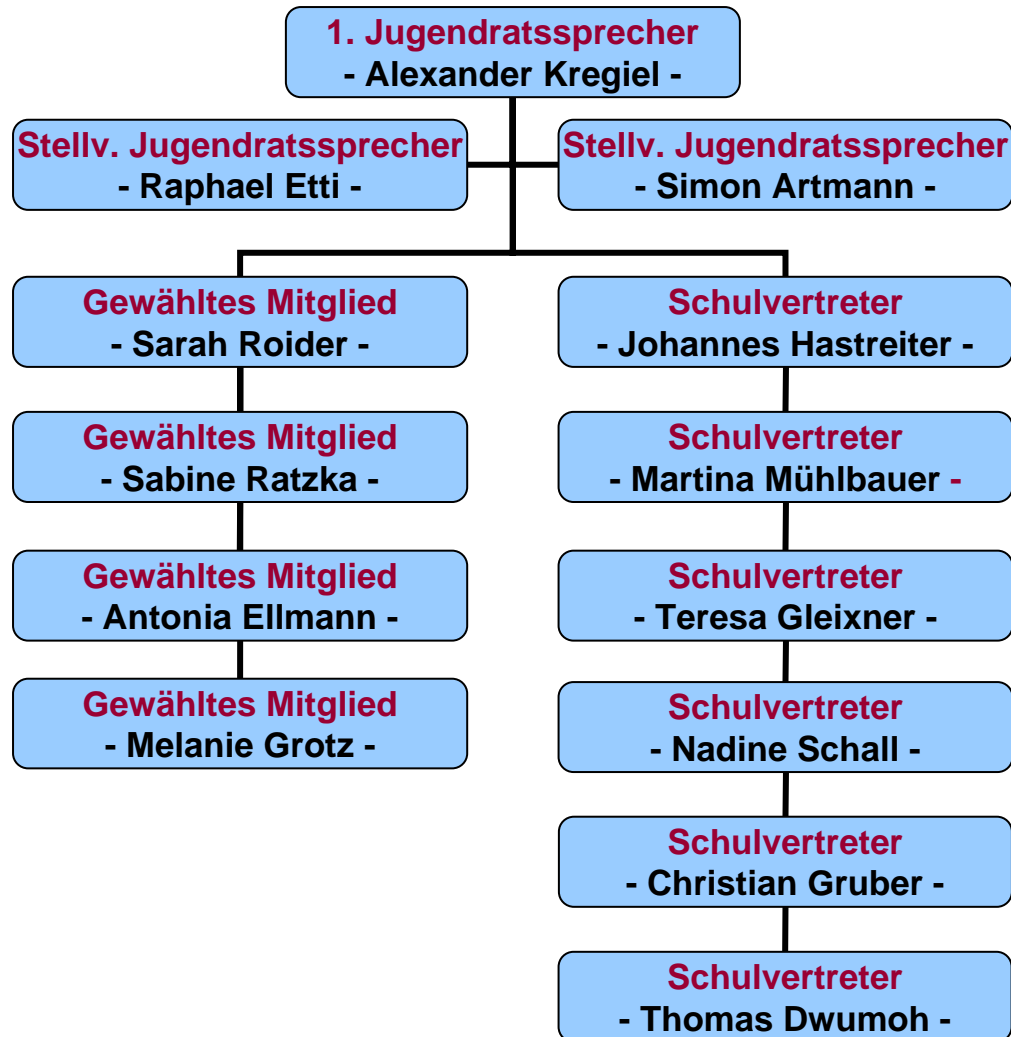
1. Jugendratssprecher
- Alexander Kregiel -

Stellv. Jugendratssprecher
- Raphael Etti -

Stellv. Jugendratssprecher
- Simon Artmann -

Gewähltes Mitglied
- Sarah Roider -

Gewähltes Mitglied
- Sabine Ratzka -

Gewähltes Mitglied
- Antonia Ellmann -

Gewähltes Mitglied
- Melanie Grotz -

Schulvertreter
- Johannes Hastreiter -

Schulvertreter
- Martina Mühlbauer -

Schulvertreter
- Teresa Gleixner -

Schulvertreter
- Nadine Schall -

Schulvertreter
- Christian Gruber -

Schulvertreter
- Thomas Dwumoh -